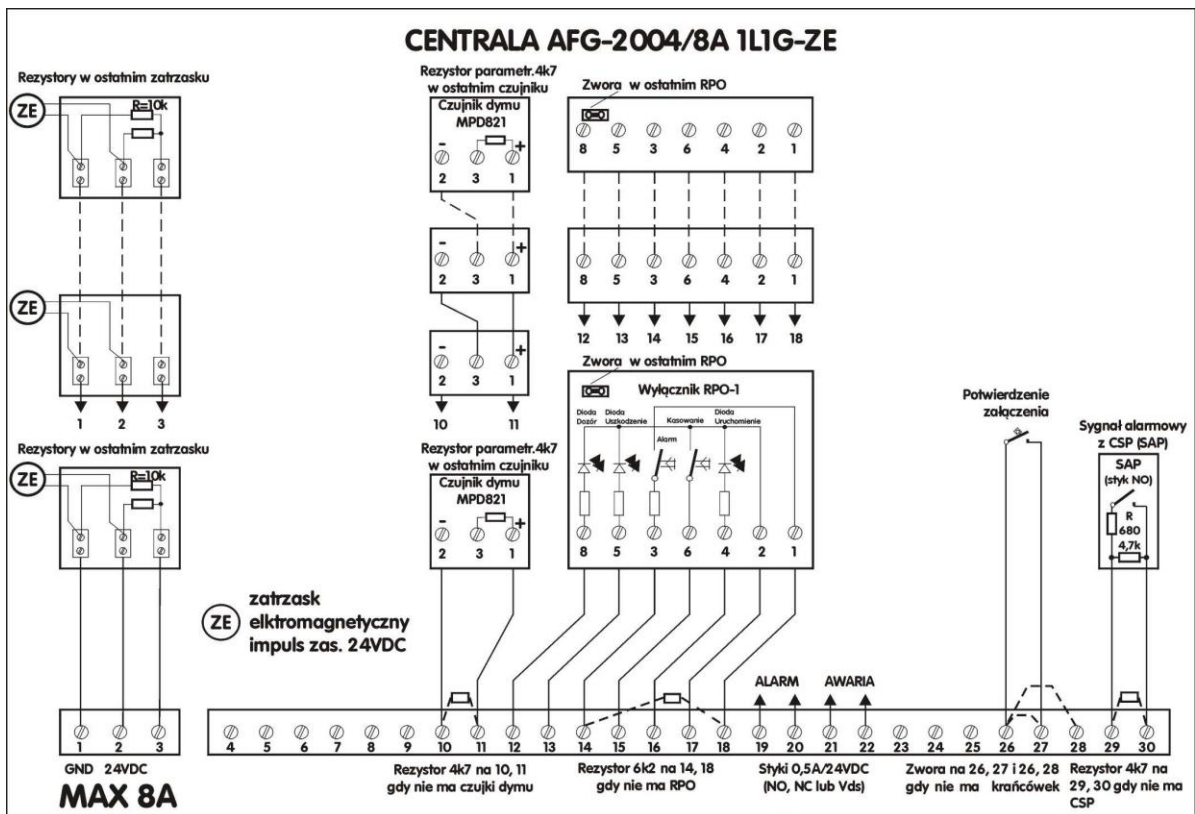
CENTRALA AFG-2004/8A 1L1G-ZE

Rezystory w ostatnim zatrzasku

ZE

R=10k

ZE

1 2 3

Rezystory w ostatnim zatrzasku

ZE

R=10k

GND 24VDC

MAX 8A

Rezystor parametr.4k7 w ostatnim czujniku

Czujnik dymu MPD821

- + 2 3 1

- + 2 3 1

- + 2 3 1

10 11

Rezystor parametr.4k7 w ostatnim czujniku

Czujnik dymu MPD821

- + 2 3 1

Zwora w ostatnim RPO

8 5 3 6 4 2 1

8 5 3 6 4 2 1

12 13 14 15 16 17 18

Zwora w ostatnim RPO

Wyłącznik RPO-1

Dioda Dozór

Dioda Uszkodzenie

Alarm

Kasowanie

Dioda Uruchomienie

8 5 3 6 4 2 1

Potwierdzenie załączenia

Sygnał alarmowy z CSP (SAP)

SAP (styk NO)

R 680

4,7k

ZE zatrzask elktromagnetyczny impuls zas. 24VDC

ALARM AWARIA

1 2 3

4 5 6 7 8 9 10 11 12 13 14 15 16 17 18 19 20 21 22 23 24 25 26 27 28 29 30

Rezystor 4k7 na 10, 11 gdy nie ma czujki dymu

Rezystor 6k2 na 14, 18 gdy nie ma RPO

Styki 0,5A/24VDC (NO, NC lub Vds)

Zwora na 26, 27 i 26, 28 gdy nie ma krańcówek

Rezystor 4k7 na 29, 30 gdy nie ma CSP